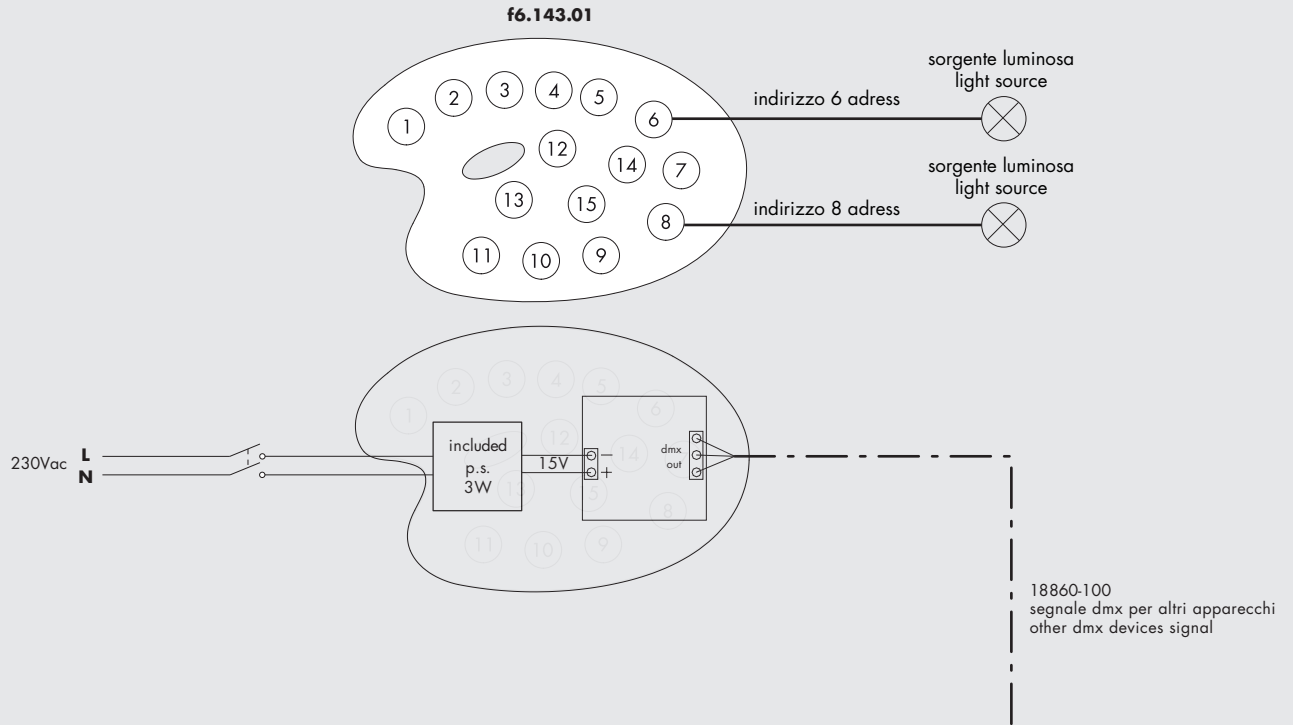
f6.143.01

1 2 3 4 5 6 7 8 9 10 11 12 13 14 15

indirizzo 6 adress

sorgente luminosa
light source

indirizzo 8 adress

sorgente luminosa
light source

1 2 3 4 5 6 8 9 10 11 12 13 14 15

230Vac L N

included
p.s.
3W

15V

−
+

dmx
out

18860-100
segnale dmx per altri apparecchi
other dmx devices signal